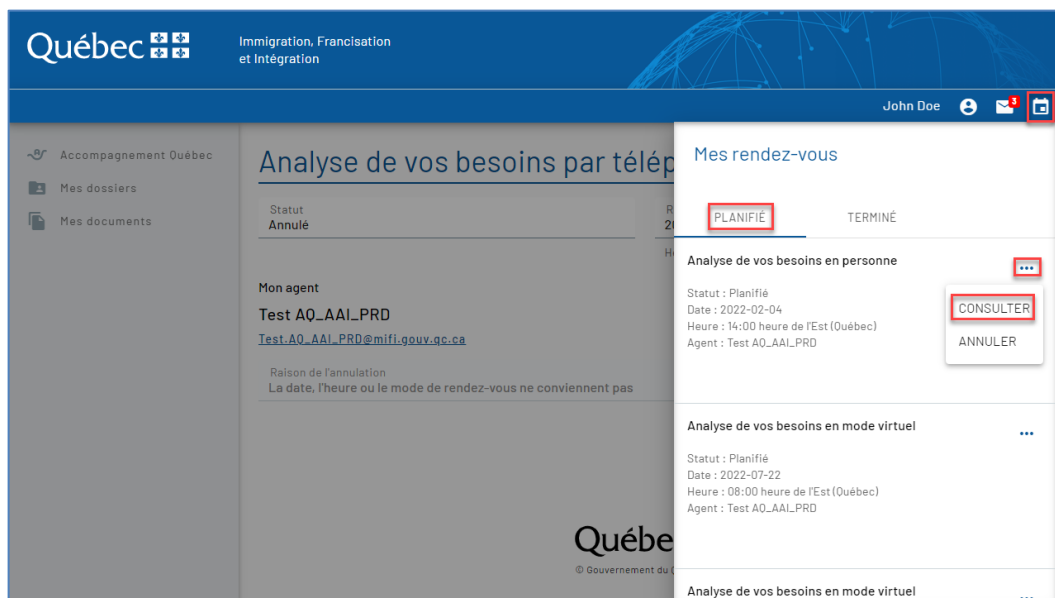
Québec

Immigration, Francisation et Intégration

John Doe 3

Accompagnement Québec
Mes dossiers
Mes documents

Analyse de vos besoins par télép

Statut
Annulé

R
2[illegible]

H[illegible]

Mon agent
Test AQ_AAI_PRD
Test.AQ_AAI_PRD@mifi.gouv.qc.ca

Raison de l'annulation
La date, l'heure ou le mode de rendez-vous ne conviennent pas

Québe
© Gouvernement du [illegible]

Mes rendez-vous

PLANIFIÉ
TERMINÉ

Analyse de vos besoins en personne
...
Statut : Planifié
Date : 2022-02-04
Heure : 14:00 heure de l'Est (Québec)
Agent : Test AQ_AAI_PRD

CONSULTER
ANNULER

Analyse de vos besoins en mode virtuel
...
Statut : Planifié
Date : 2022-07-22
Heure : 08:00 heure de l'Est (Québec)
Agent : Test AQ_AAI_PRD

Analyse de vos besoins en mode virtuel